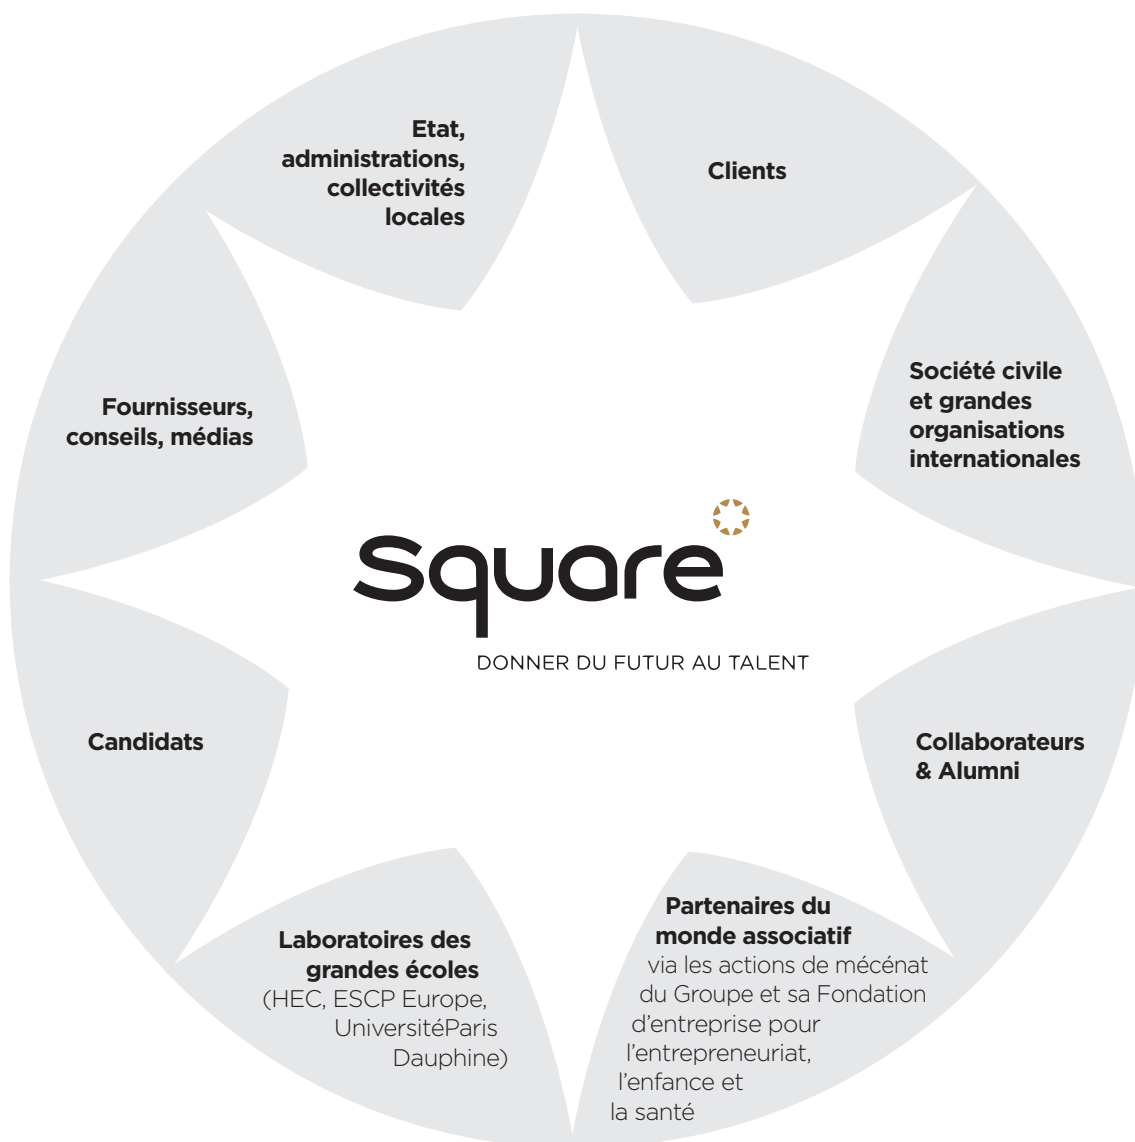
Etat, administrations, collectivités locales

Clients

Société civile et grandes organisations internationales

Collaborateurs & Alumni

Partenaires du monde associatif via les actions de mécénat du Groupe et sa Fondation d'entreprise pour l'entrepreneuriat, l'enfance et la santé

Laboratoires des grandes écoles (HEC, ESCP Europe, UniversitéParis Dauphine)

Candidats

Fournisseurs, conseils, médias

Square

DONNER DU FUTUR AU TALENT